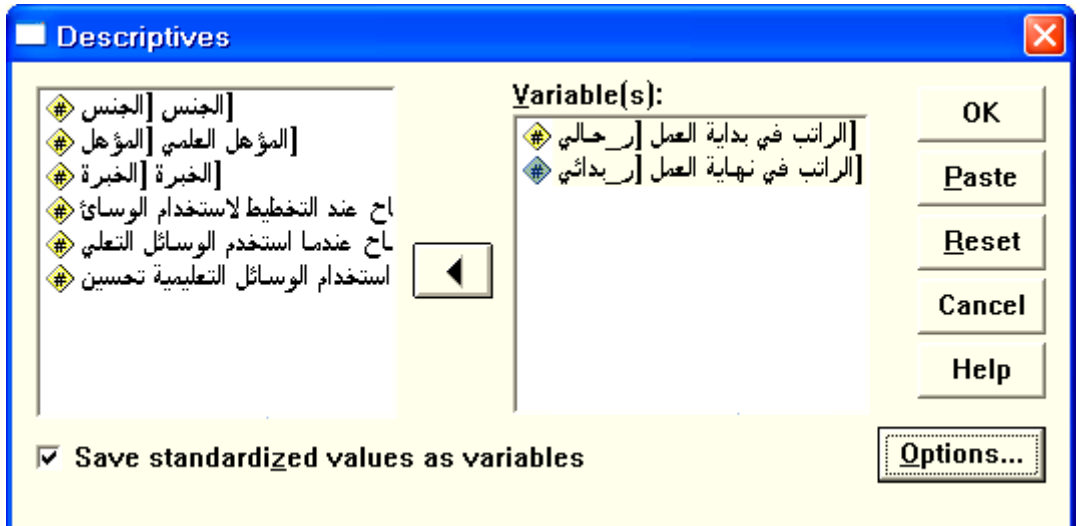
Descriptives

[الجنس [الجنس
[المؤهل العلمي [المؤهل
[الخبرة [الخبرة
اح عند التخطيط لاستخدام الوسائ
اح عندما استخدم الوسائل التعلي
استخدام الوسائل التعليمية تحسين

Variable(s):
[الراتب في بداية العمل [ر_حالي
[الراتب في نهاية العمل [ر_بدائي

OK
Paste
Reset
Cancel
Help

☑ Save standardized values as variables

Options...